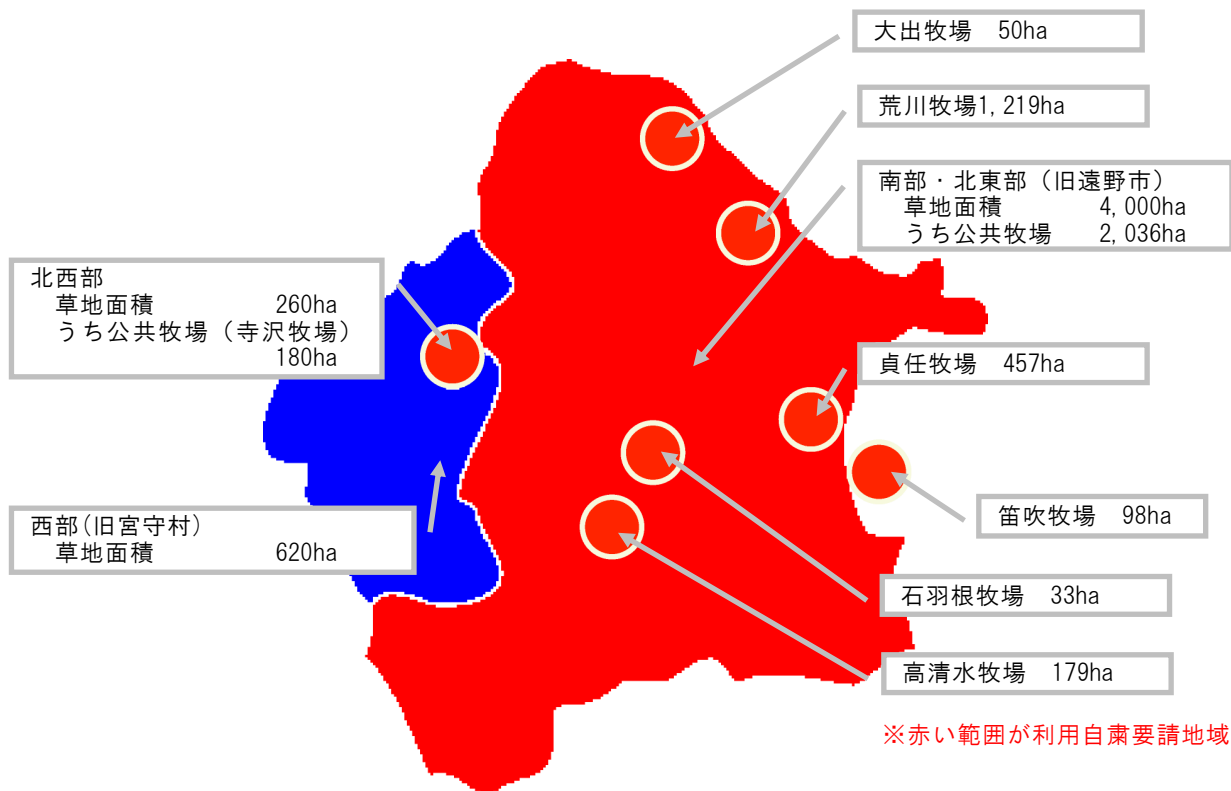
大出牧場　50ha

荒川牧場1,219ha

南部・北東部（旧遠野市）
草地面積　4,000ha
うち公共牧場　2,036ha

北西部
草地面積　260ha
うち公共牧場（寺沢牧場）
180ha

貞任牧場　457ha

笛吹牧場　98ha

西部(旧宮守村)
草地面積　620ha

石羽根牧場　33ha

高清水牧場　179ha

※赤い範囲が利用自粛要請地域